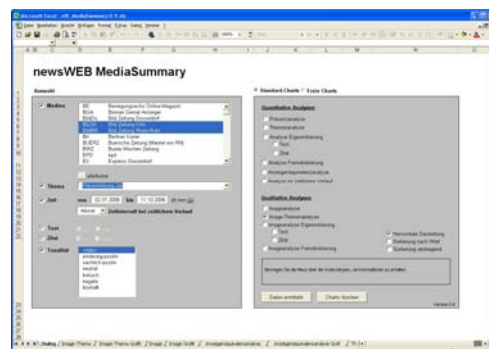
Microsoft Excel - nW_MediaSummary

newsWEB MediaSummary

Auswahl

Medien

BE Bewegungsrecht Online Magazin
BGA Bonner General Anzeiger
BildDü Bild Zeitung Düsseldorf
BILDK Bild Zeitung Köln
BildRR Bild Zeitung Rhein-Ruhr
BK Berliner Kurier
BUERZ Buersche Zeitung (Westfal von RN)
BWZ Budde Wochen Zeitung
EPD epd
EX Express Düsseldorf

Thema

Zeit von 02.01.2006 bis 11.10.2006

Monat Zeitintervall bei zeitlichem Verlauf

Text

Zitat

Tonalität

<Alle>
eindeutig positiv
nachteil-positiv
neutral
kritisch
negativ
kontrakt

Standard Charts Trend Charts

Quantitative Analysen

Präsenzanalyse
Themenanalyse
Analyse Eigenwirkung
Text
Zitat
Analyse Fremdwirkung
Anzeigenäquivalenzanalyse
Analyse im zeitlichen Verlauf

Qualitative Analysen

Imageanalyse
Image-Themenanalyse
Imageanalyse Eigenwirkung
Text
Zitat
Imageanalyse Fremdwirkung

Horizontale Darstellung
Sortierung nach Wert
Sortierung absteigend

Daten ermitteln
Charts löschen

Version 0.6

Dialog / Image Thema / Image Thema Grafik / Image / Image Grafik / Anzeigenäquivalenzanalyse / Anzeigenäquivalenzanalyse Grafik / TR-1